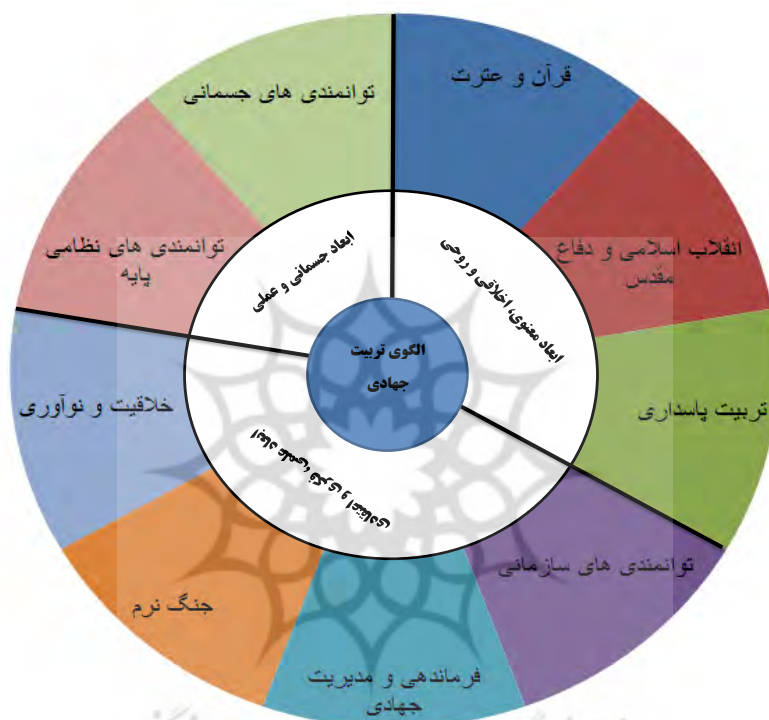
الگوی تربیت جهادی

ابعاد جسمانی و عملی

ابعاد معنوی، اخلاقی و روحی

ابعاد علمی و مهارتی

قرآن و عترت

انقلاب اسلامی و دفاع مقدس

تربیت پاسداری

توانمندی های سازمانی

فرماندهی و مدیریت جهادی

جنگ نرم

خلاقیت و نوآوری

توانمندی های نظامی پایه

توانمندی های جسمانی